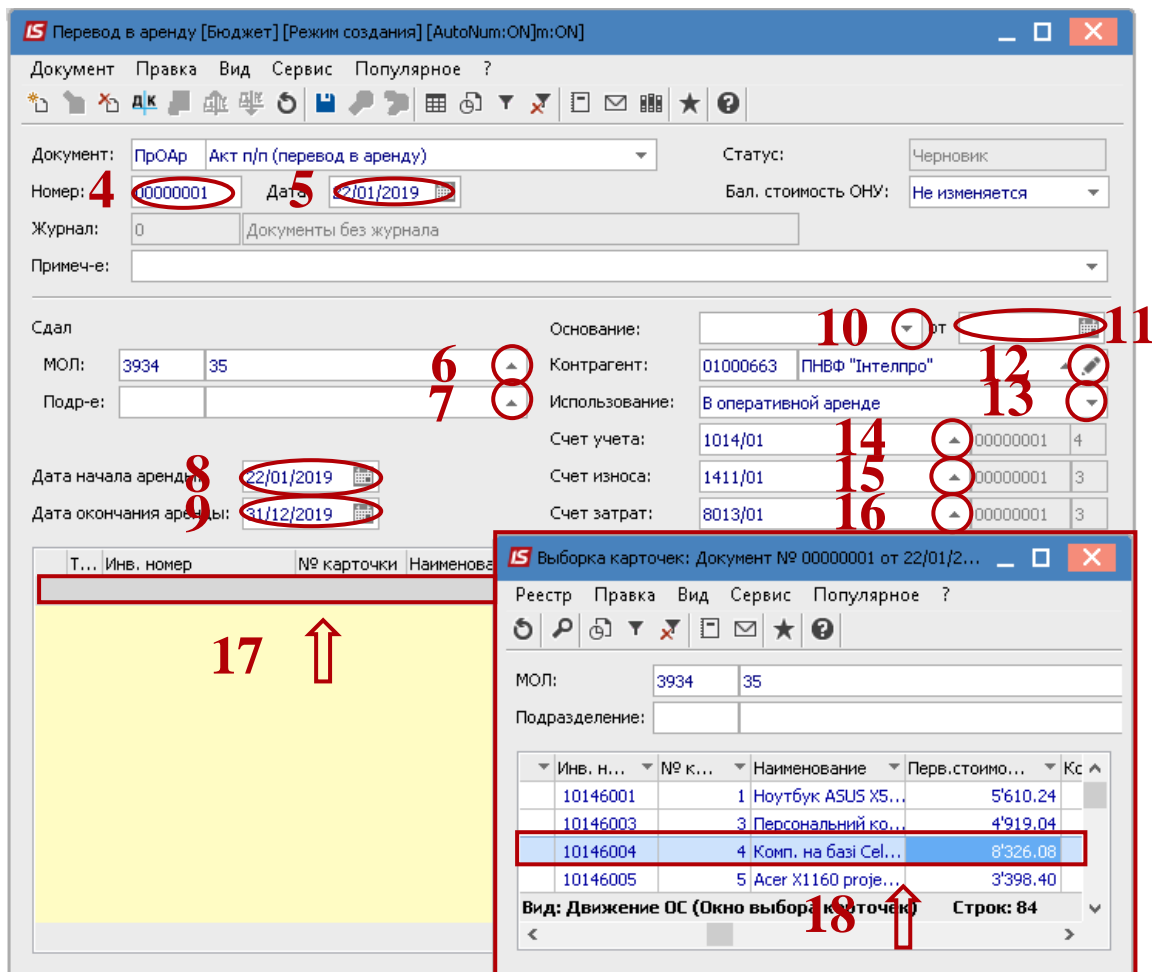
IS Перевод в аренду [Бюджет] [Режим создания] [AutoNum:ON]m:ON]

Документ Правка Вид Сервис Популярное ?

ДК

Документ: ПрОАр Акт п/п (перевод в аренду)
Статус: Черновик
Номер: 4 00000001 Дата 5 22/01/2019
Бал. стоимость ОНУ: Не изменяется
Журнал: 0 Документы без журнала
Примеч-е:

Сдал
МОЛ: 3934 35 6
Подр-е: 7

Основание: 10 от 11
Контрагент: 01000663 ПНВФ "Інтелпро" 12
Использование: В оперативной аренде 13
Счет учета: 1014/01 14 00000001 4
Счет износа: 1411/01 15 00000001 3
Счет затрат: 8013/01 16 00000001 3

Дата начала аренды: 8 22/01/2019
Дата окончания аренды: 9 31/12/2019

| Т... | Инв. номер | № карточки | Наименова |
|---|---|---|---|

17

IS Выборка карточек: Документ № 00000001 от 22/01/2...

Реестр Правка Вид Сервис Популярное ?

МОЛ: 3934 35
Подразделение:

| Инв. н... | № к... | Наименование | Перв.стоимо... | Ко |
|---|---|---|---|---|
| 10146001 | 1 | Ноутбук ASUS X5... | 5'610.24 | |
| 10146003 | 3 | Персональний ко... | 4'919.04 | |
| 10146004 | 4 | Комп. на базі Cel... | 8'326.08 | |
| 10146005 | 5 | Acer X1160 proje... | 3'398.40 | |

Вид: Движение ОС (Окно выбора карточек) Строк: 84

18